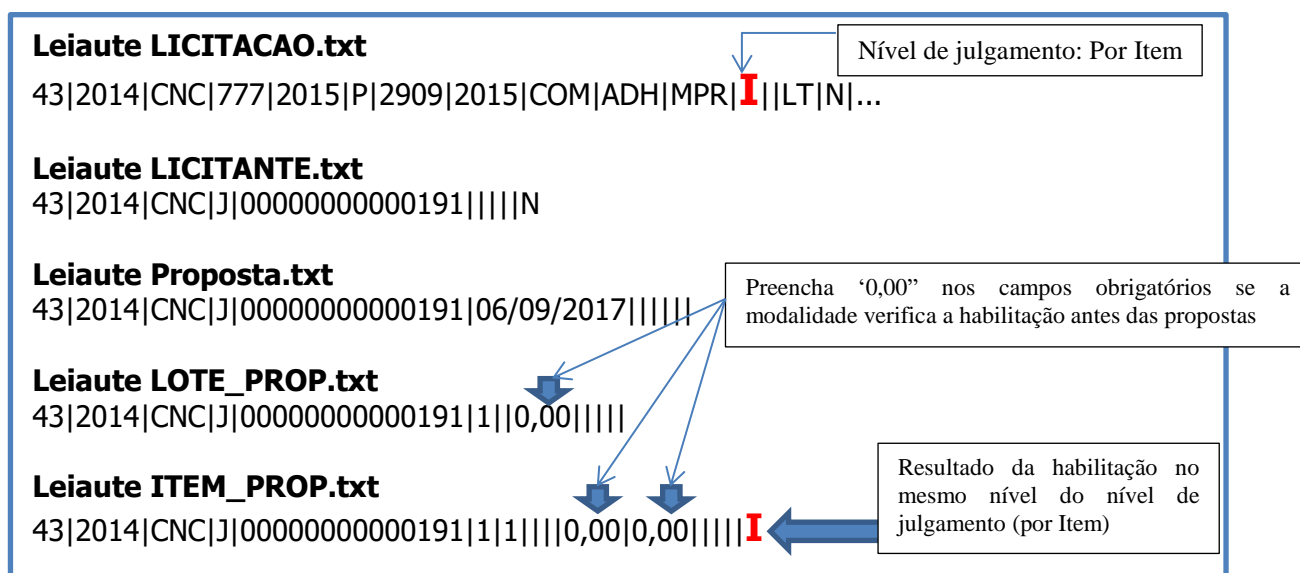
Leiaute LICITACAO.txt

Nível de julgamento: Por Item

43|2014|CNC|777|2015|P|2909|2015|COM|ADH|MPR|I||LT|N|...

Leiaute LICITANTE.txt
43|2014|CNC|J|00000000000191|||||N

Leiaute Proposta.txt
43|2014|CNC|J|00000000000191|06/09/2017||||||

Preencha ‘0,00” nos campos obrigatórios se a modalidade verifica a habilitação antes das propostas

Leiaute LOTE_PROP.txt
43|2014|CNC|J|00000000000191|1||0,00|||||

Leiaute ITEM_PROP.txt
43|2014|CNC|J|00000000000191|1|1||||0,00|0,00|||||I

Resultado da habilitação no mesmo nível do nível de julgamento (por Item)